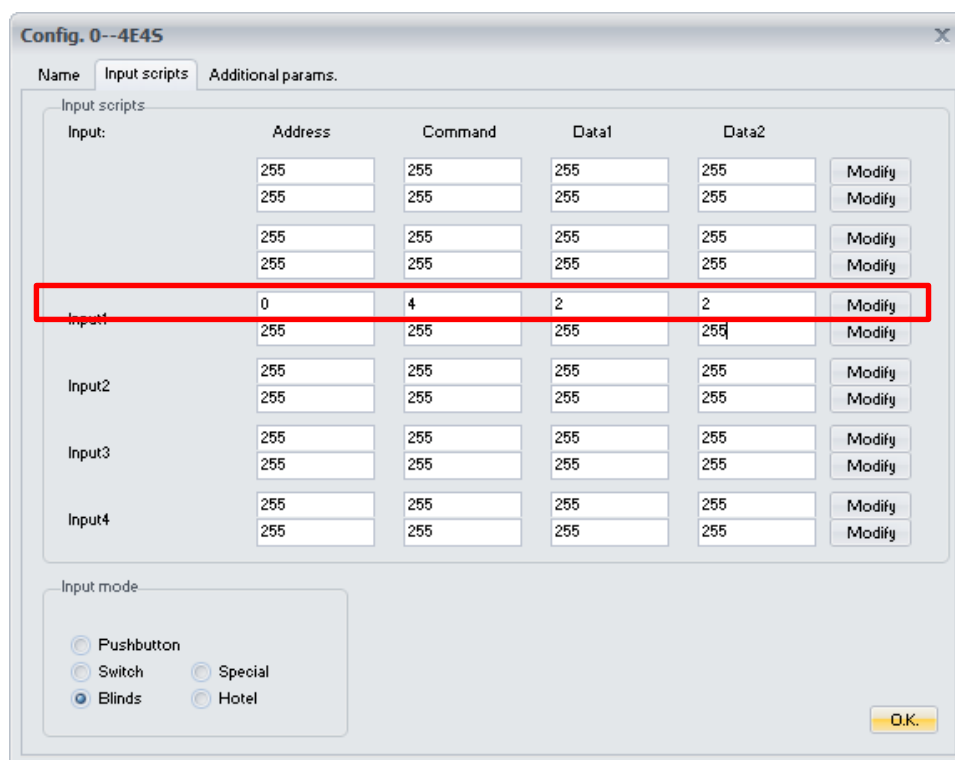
Config. 0--4E4S

Name | Input scripts | Additional params.

Input scripts

| Input: | Address | Command | Data1 | Data2 | |
|---|---|---|---|---|---|
| | 255 | 255 | 255 | 255 | Modify |
| | 255 | 255 | 255 | 255 | Modify |
| | 255 | 255 | 255 | 255 | Modify |
| | 255 | 255 | 255 | 255 | Modify |
| Input1 | 0 | 4 | 2 | 2 | Modify |
| | 255 | 255 | 255 | 255 | Modify |
| Input2 | 255 | 255 | 255 | 255 | Modify |
| | 255 | 255 | 255 | 255 | Modify |
| Input3 | 255 | 255 | 255 | 255 | Modify |
| | 255 | 255 | 255 | 255 | Modify |
| Input4 | 255 | 255 | 255 | 255 | Modify |
| | 255 | 255 | 255 | 255 | Modify |

Input mode

Pushbutton
Switch
Special
Blinds
Hotel

O.K.